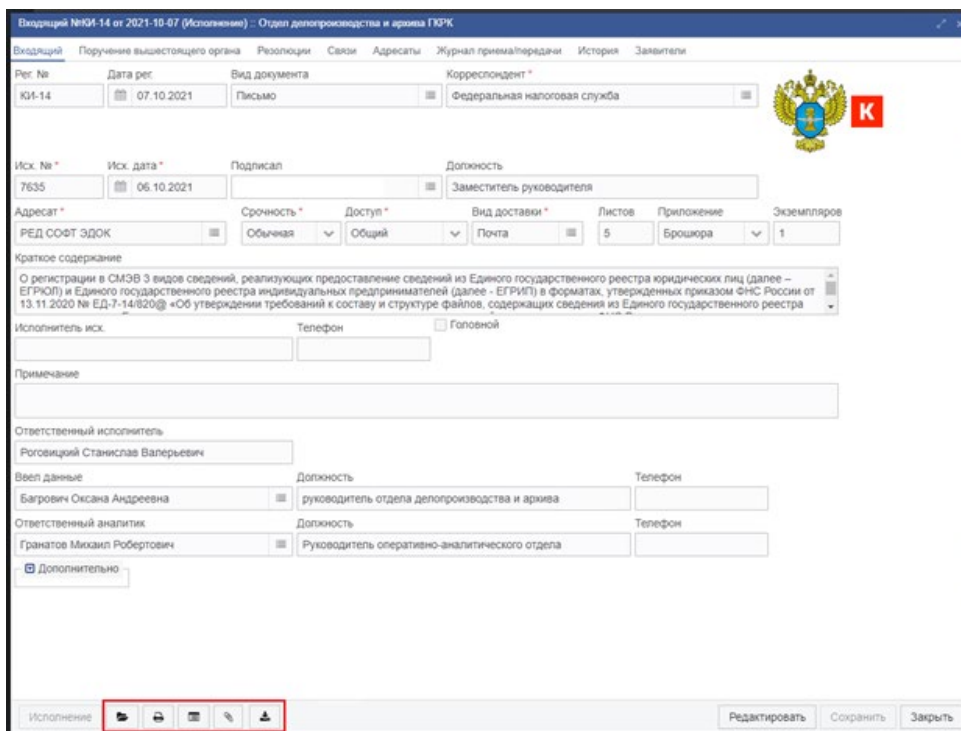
Входящий №КИ-14 от 2021-10-07 (Исполнение) :: Отдел делопроизводства и архива ГКРК

Входящий Поручение вышестоящего органа Резолюции Связи Адресаты Журнал приема/передачи История Заявители

Рег. №
КИ-14
Дата рег.
07.10.2021
Вид документа
Письмо
Корреспондент *
Федеральная налоговая служба

К

Исх. № *
7635
Исх. дата *
06.10.2021
Подписал
Должность
Заместитель руководителя

Адресат *
РЕД СОФТ ЭДОК
Срочность *
Обычная
Доступ *
Общий
Вид доставки *
Почта
Листов
5
Приложение
Брошюра
Экземпляров
1

Краткое содержание
О регистрации в СМЭВ 3 видов сведений, реализующих предоставление сведений из Единого государственного реестра юридических лиц (далее – ЕГРЮЛ) и Единого государственного реестра индивидуальных предпринимателей (далее - ЕГРИП) в форматах, утвержденных приказом ФНС России от 13.11.2020 № ЕД-7-14/820@ «Об утверждении требований к составу и структуре файлов, содержащих сведения из Единого государственного реестра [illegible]

Исполнитель исх.
Телефон
Головной

Примечание

Ответственный исполнитель
Роговицкий Станислав Валерьевич

Ввел данные
Багрович Оксана Андреевна
Должность
руководитель отдела делопроизводства и архива
Телефон

Ответственный аналитик
Гранатов Михаил Робертович
Должность
Руководитель оперативно-аналитического отдела
Телефон

Дополнительно

Исполнение
Редактировать Сохранить Закрыть